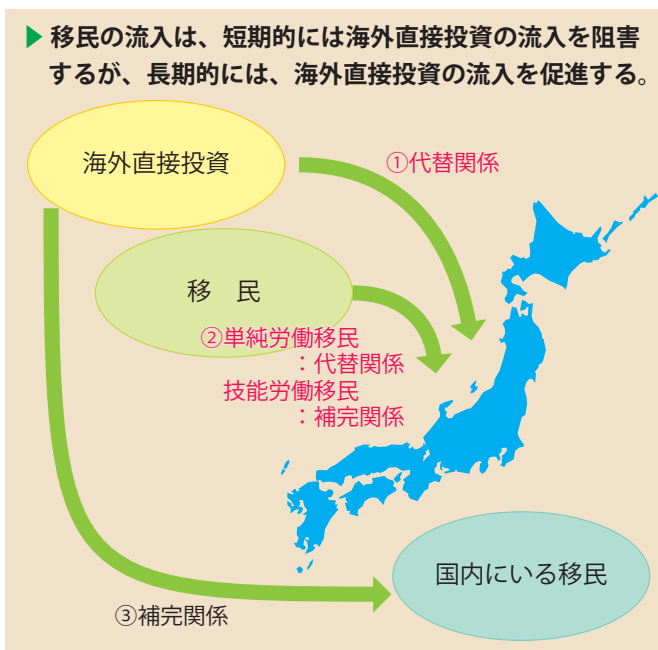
移民の流入は、短期的には海外直接投資の流入を阻害するが、長期的には、海外直接投資の流入を促進する。

海外直接投資

①代替関係

移　民

②単純労働移民
：代替関係
技能労働移民
：補完関係

国内にいる移民

③補完関係